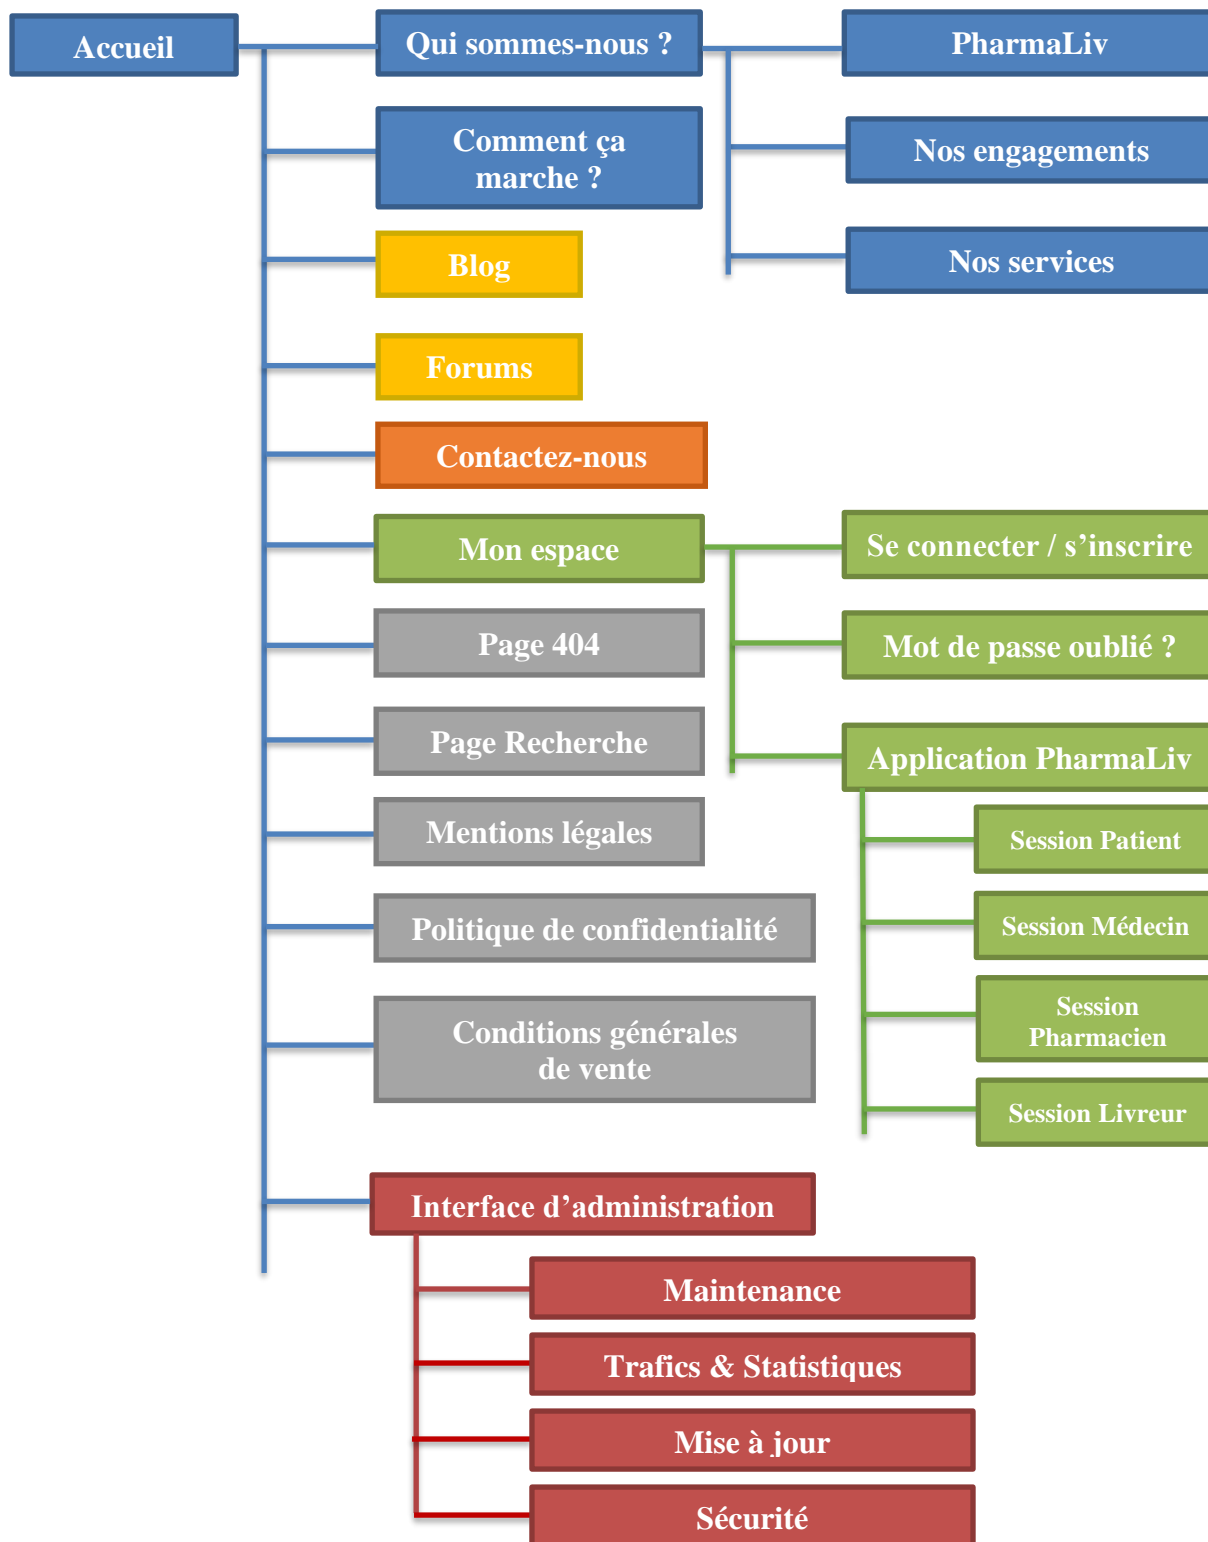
Accueil

Qui sommes-nous ?

PharmaLiv

Nos engagements

Nos services

Comment ça marche ?

Blog

Forums

Contactez-nous

Mon espace

Se connecter / s’inscrire

Mot de passe oublié ?

Application PharmaLiv

Session Patient

Session Médecin

Session Pharmacien

Session Livreur

Page 404

Page Recherche

Mentions légales

Politique de confidentialité

Conditions générales de vente

Interface d’administration

Maintenance

Trafics & Statistiques

Mise à jour

Sécurité